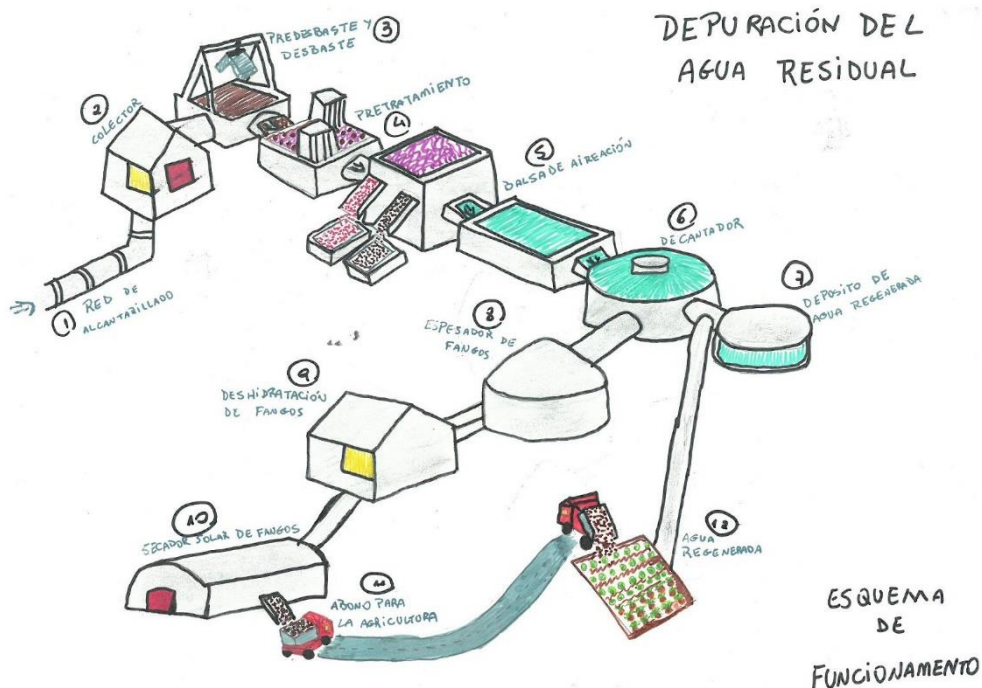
DEPURACIÓN DEL AGUA RESIDUAL

3 PREDESBASTE Y DESBASTE

2 COLECTOR

4 PRETRATAMIENTO

5 BALSA DE AIREACIÓN

6 DECANTADOR

7 DEPOSITO DE AGUA REGENERADA

1 RED DE ALCANTARILLADO

8 ESPESADOR DE FANGOS

9 DESHIDRATACIÓN DE FANGOS

10 SECADOR SOLAR DE FANGOS

11 ABONO PARA LA AGRICULTURA

12 AGUA REGENERADA

ESQUEMA DE FUNCIONAMENTO